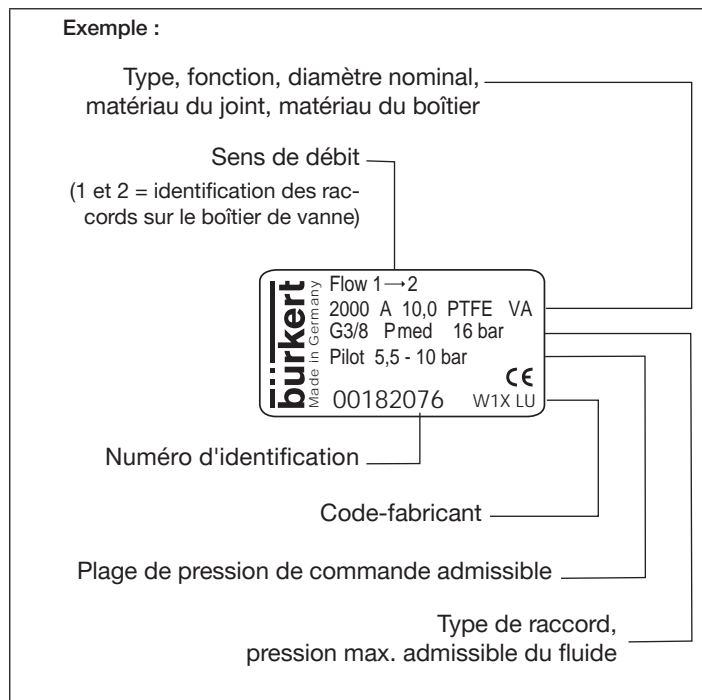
Exemple :

Type, fonction, diamètre nominal, matériau du joint, matériau du boîtier

Sens de débit

(1 et 2 = identification des raccords sur le boîtier de vanne)

bürkert
Made in Germany
Flow 1 $\rightarrow$ 2
2000 A 10,0 PTFE VA
G3/8 Pmed 16 bar
Pilot 5,5 - 10 bar
CE
00182076 W1X LU

Numéro d'identification

Code-fabricant

Plage de pression de commande admissible

Type de raccord, pression max. admissible du fluide